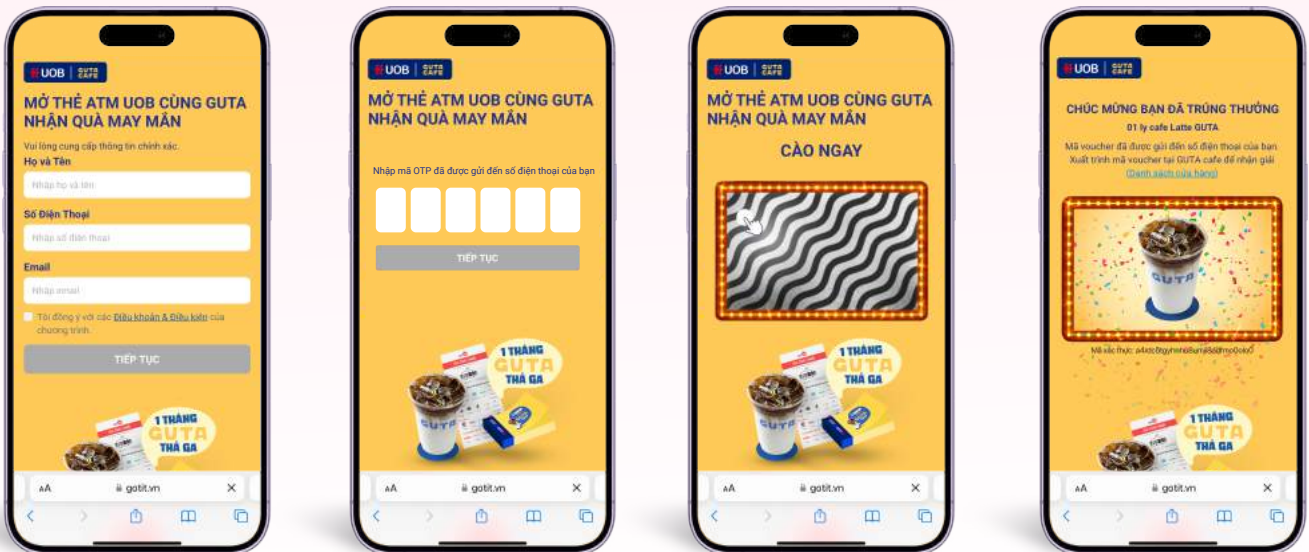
UOB | GUTA CAFE

MỞ THẺ ATM UOB CÙNG GUTA NHẬN QUÀ MAY MẮN

Vui lòng cung cấp thông tin chính xác.

Họ và Tên

Nhập họ và tên

Số Điện Thoại

Nhập số điện thoại

Email

Nhập email

Tôi đồng ý với các Điều khoản & Điều kiện của chương trình.

TIẾP TỤC

1 THÁNG GUTA THẢ GA

AA gotit.vn ✕

UOB | GUTA CAFE

MỞ THẺ ATM UOB CÙNG GUTA NHẬN QUÀ MAY MẮN

Nhập mã OTP đã được gửi đến số điện thoại của bạn

TIẾP TỤC

1 THÁNG GUTA THẢ GA

AA gotit.vn ✕

UOB | GUTA CAFE

MỞ THẺ ATM UOB CÙNG GUTA NHẬN QUÀ MAY MẮN

CÀO NGAY

1 THÁNG GUTA THẢ GA

AA gotit.vn ✕

UOB | GUTA CAFE

CHÚC MỪNG BẠN ĐÃ TRÚNG THƯỞNG

01 ly cafe Latte GUTA

Mã voucher đã được gửi đến số điện thoại của bạn. Xuất trình mã voucher tại GUTA cafe để nhận giải (Danh sách cửa hàng)

Mã xác thực: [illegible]

1 THÁNG GUTA THẢ GA

AA gotit.vn ✕